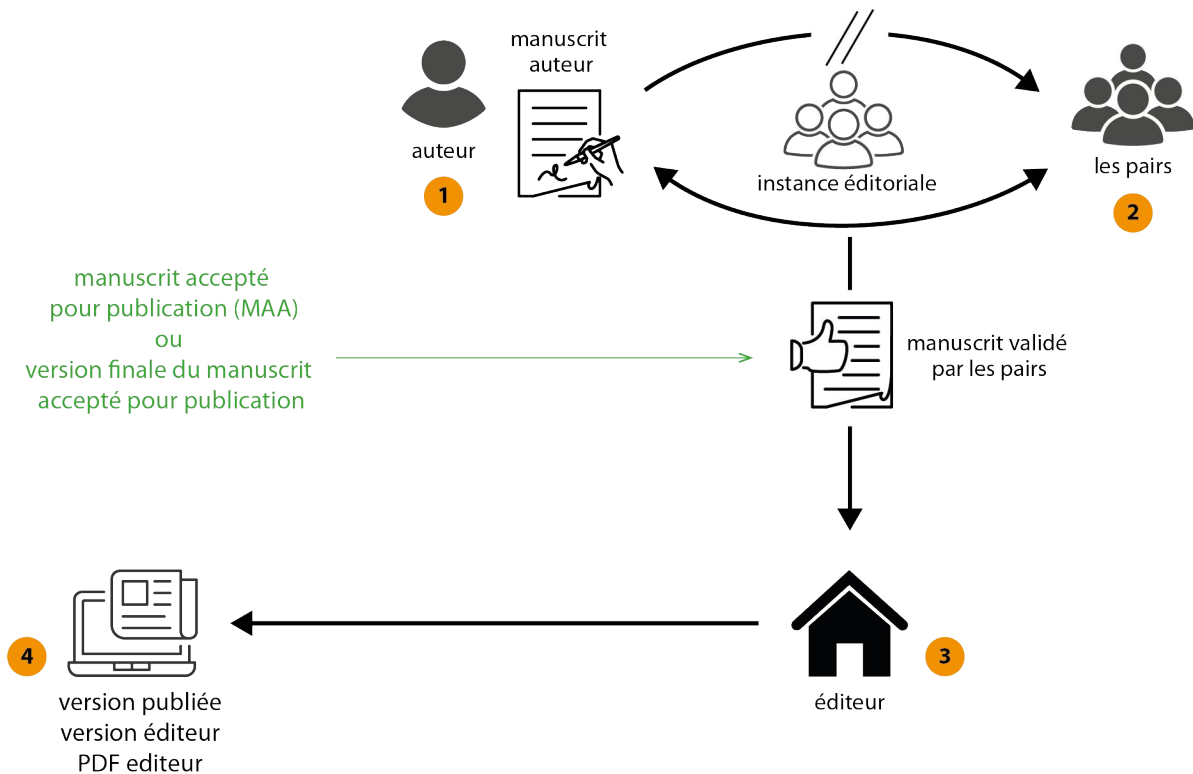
manuscrit auteur

auteur

1

instance éditoriale

les pairs

2

manuscrit accepté pour publication (MAA) ou version finale du manuscrit accepté pour publication

manuscrit validé par les pairs

4

version publiée
version éditeur
PDF editeur

3

éditeur